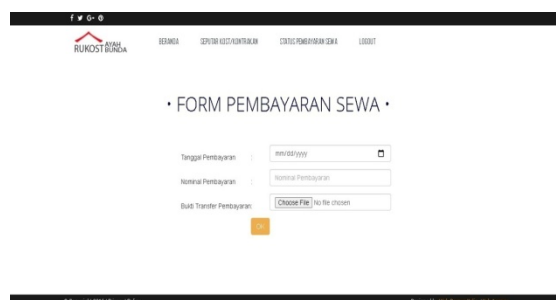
f G+

RUKOST AYAH BUNDA

BERANDA SEPUTAR KOST/KONTRAKAN STATUS PEMBAYARAN SEWA LOGOUT

· FORM PEMBAYARAN SEWA ·

Tanggal Pembayaran : mm/dd/yyyy

Nominal Pembayaran : Nominal Pembayaran

Bukti Transfer Pembayaran : Choose File No file chosen

OK

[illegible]